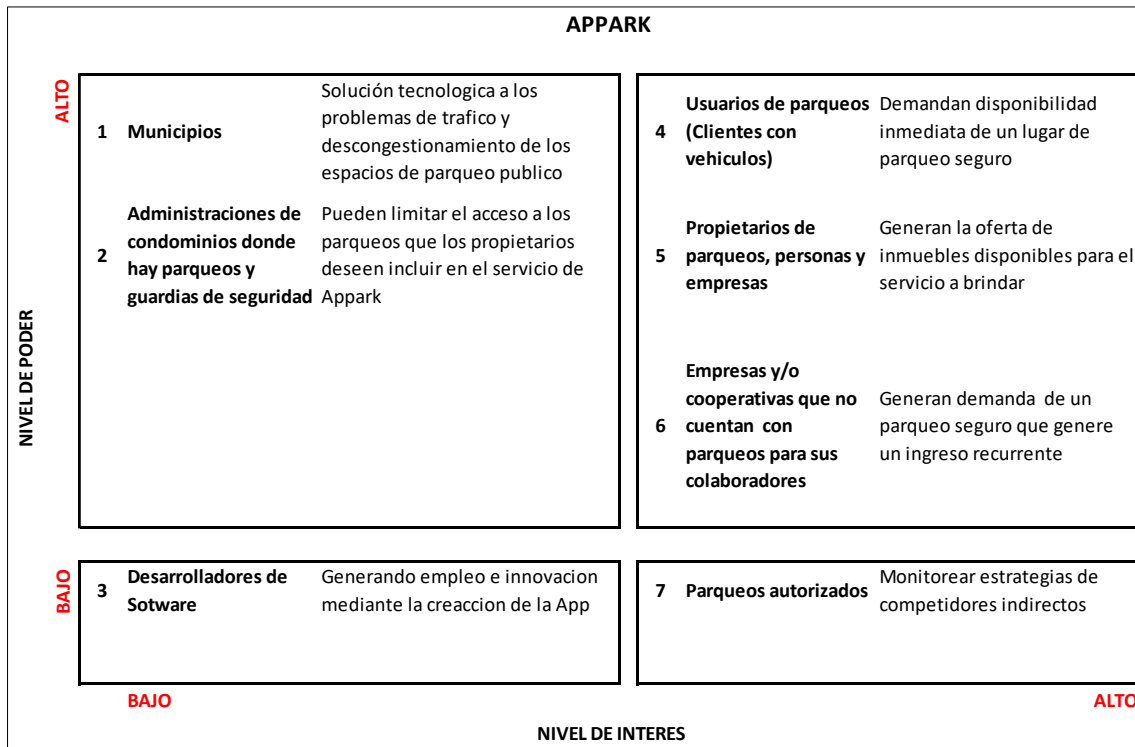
APPARK

ALTO

1 Municipios — Solución tecnologica a los problemas de trafico y descongestionamiento de los espacios de parqueo publico

2 Administraciones de condominios donde hay parqueos y guardias de seguridad — Pueden limitar el acceso a los parqueos que los propietarios deseen incluir en el servicio de Appark

4 Usuarios de parqueos (Clientes con vehiculos) — Demandan disponibilidad inmediata de un lugar de parqueo seguro

5 Propietarios de parqueos, personas y empresas — Generan la oferta de inmuebles disponibles para el servicio a brindar

6 Empresas y/o cooperativas que no cuentan con parqueos para sus colaboradores — Generan demanda de un parqueo seguro que genere un ingreso recurrente

NIVEL DE PODER

BAJO

3 Desarrolladores de Sotware — Generando empleo e innovacion mediante la creaccion de la App

7 Parqueos autorizados — Monitorear estrategias de competidores indirectos

BAJO

ALTO

NIVEL DE INTERES